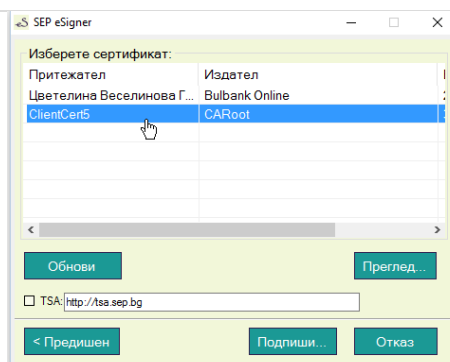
SEP eSigner

Изберете сертификат:

| Притежател | Издател |
|---|---|
| Цветелина Веселинова Г... | Bulbank Online |
| ClientCert5 | CARoot |

Обнови

Преглед...

TSA: http://tsa.sep.bg

< Предишен

Подпиши...

Отказ